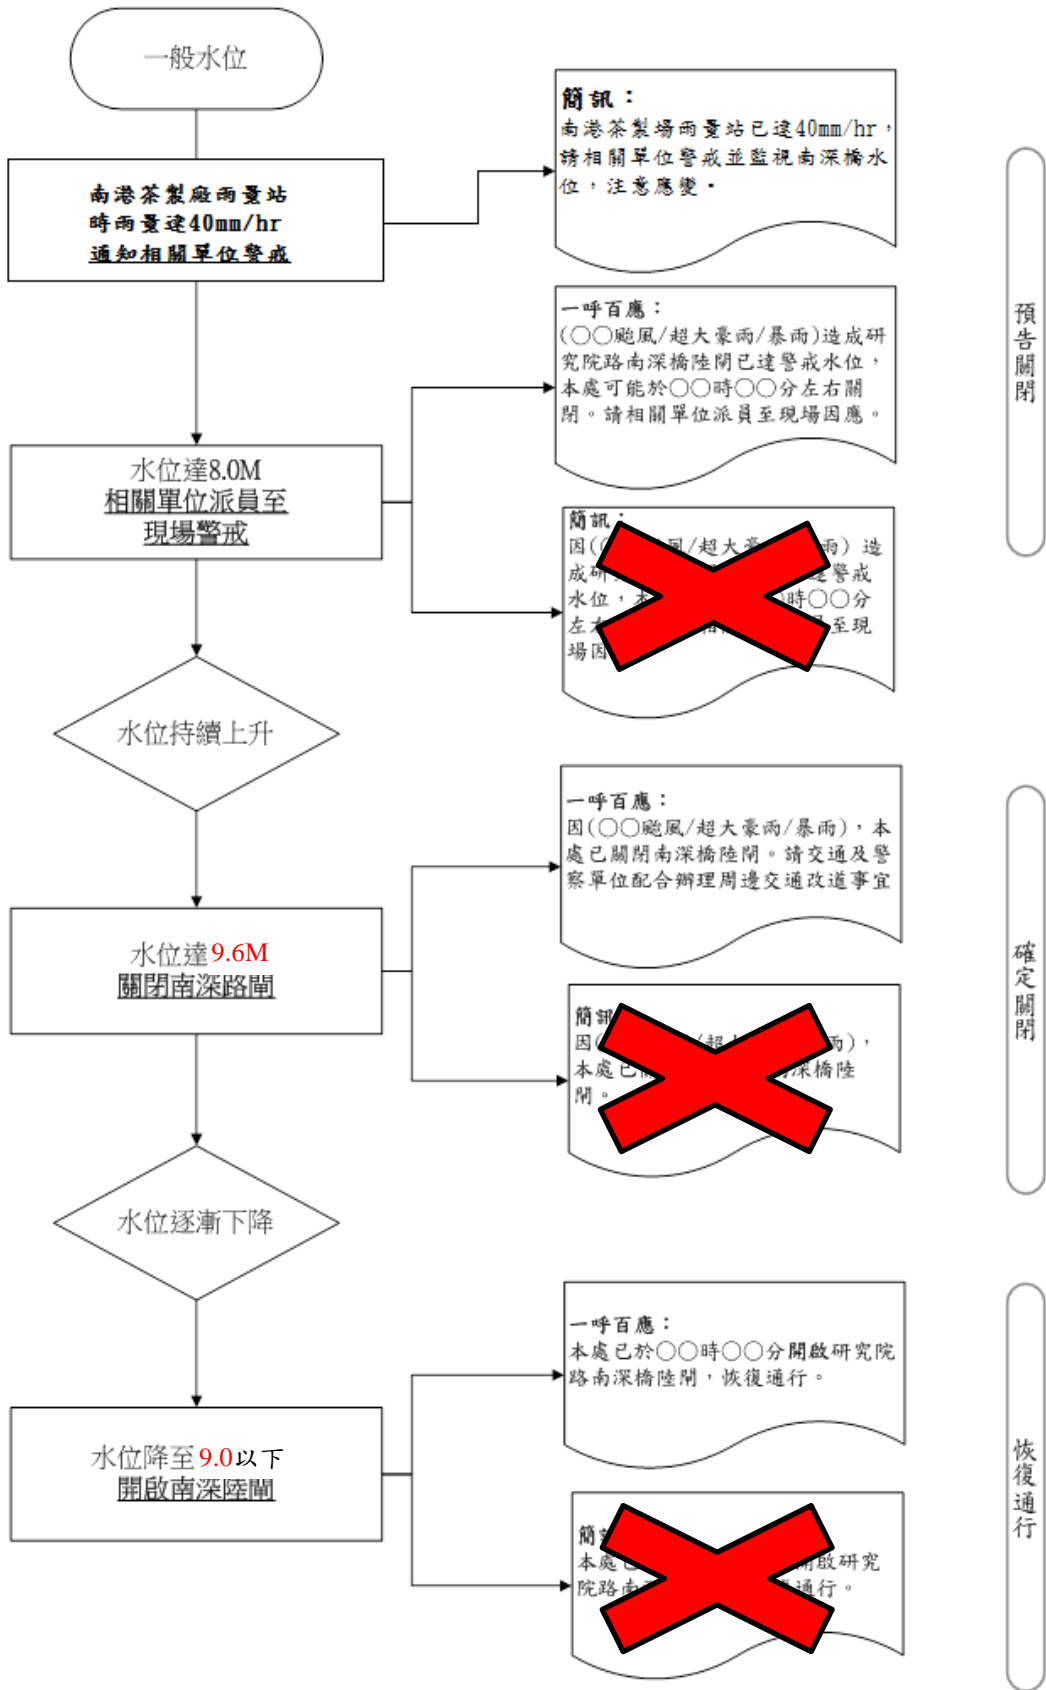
一般水位

南港茶製廠雨量站
時雨量達40mm/hr
通知相關單位警戒

簡訊：
南港茶製場雨量站已達40mm/hr，請相關單位警戒並監視南深橋水位，注意應變。

預告關閉

一呼百應：
(○○颱風/超大豪雨/暴雨)造成研究院路南深橋陸閘已達警戒水位，本處可能於○○時○○分左右關閉。請相關單位派員至現場因應。

水位達8.0M
相關單位派員至
現場警戒

簡訊：
因( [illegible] 風/超大 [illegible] 雨) 造成研 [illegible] 警戒水位，本 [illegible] 時○○分左右 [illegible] 至現場因 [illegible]

水位持續上升

一呼百應：
因(○○颱風/超大豪雨/暴雨)，本處已關閉南深橋陸閘。請交通及警察單位配合辦理周邊交通改道事宜

確定關閉

水位達9.6M
關閉南深路閘

簡訊
因( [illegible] 超 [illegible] 雨)，本處已 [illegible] 深橋陸閘。

水位逐漸下降

一呼百應：
本處已於○○時○○分開啟研究院路南深橋陸閘，恢復通行。

恢復通行

水位降至9.0以下
開啟南深陸閘

簡 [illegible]
本處 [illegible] 開啟研究院路南 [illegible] 通行。